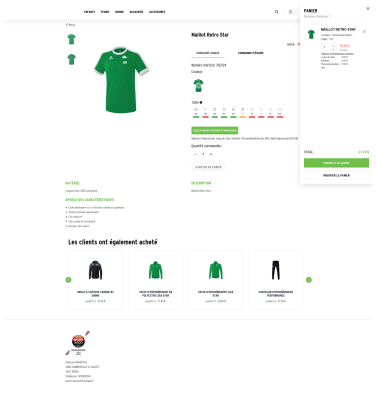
ENFANTS FEMME HOMME ACCESSOIRES

Maillot Retro Star

Numéro d'article: 703724

Couleur

Taille

Quantité commandée

AJOUTER AU PANIER

MATÉRIEL

APERÇU DES CARACTÉRISTIQUES

DESCRIPTION

Les clients ont également acheté

PANIER

MAILLOT RETRO STAR

TOTAL

PASSER À LA CAISSE

MODIFIER LE PANIER

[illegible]